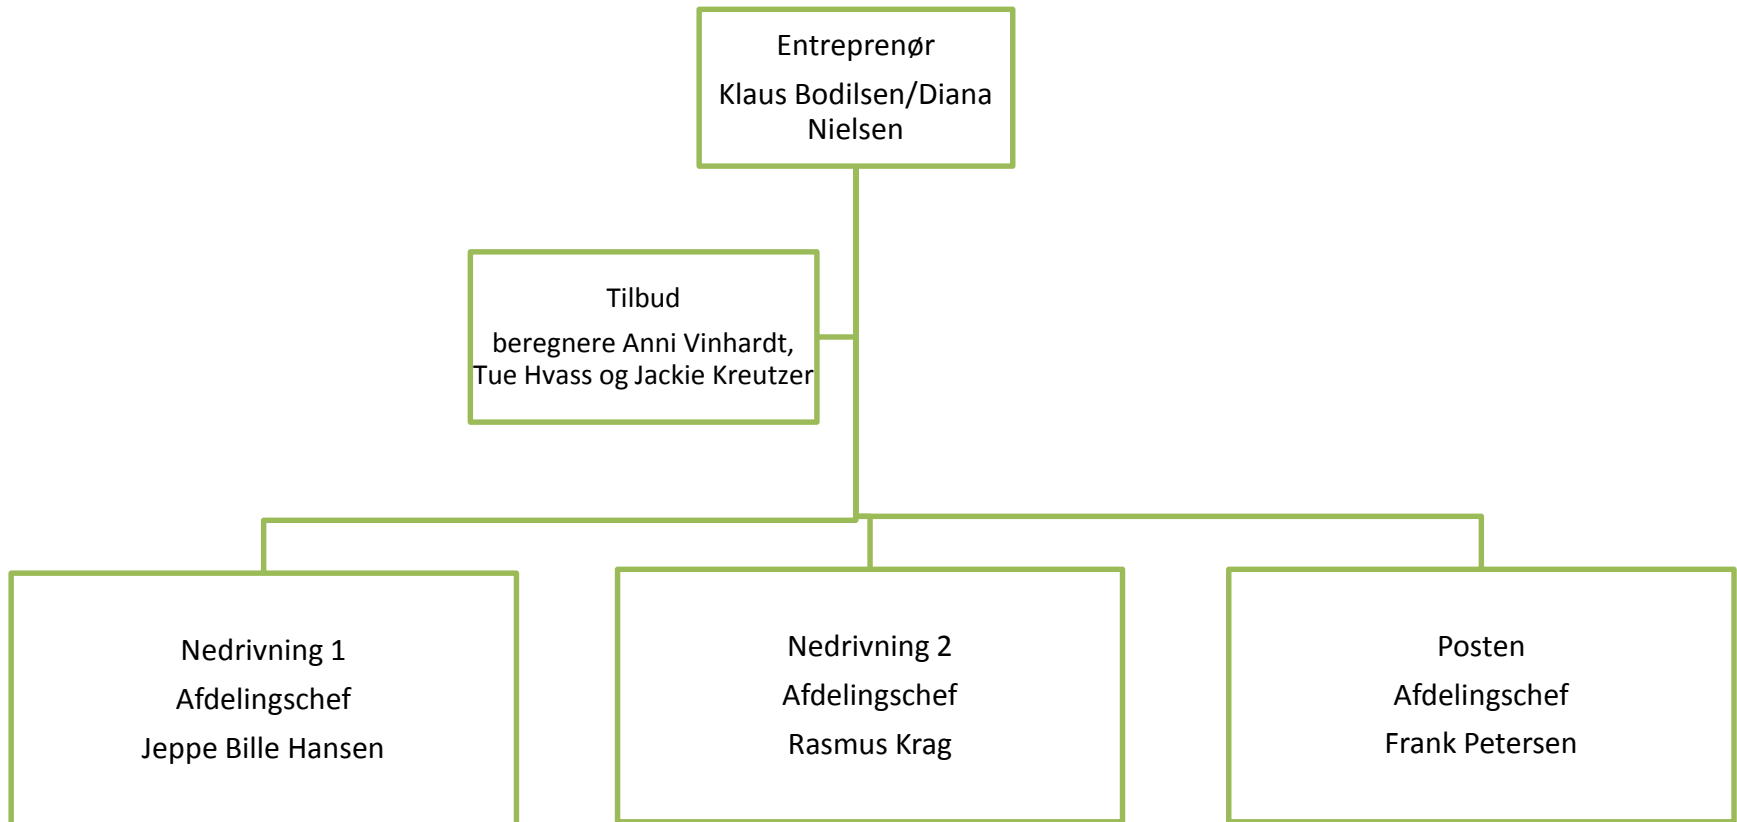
Entreprenør

Klaus Bodilsen/Diana Nielsen

Tilbud

beregnere Anni Vinhardt, Tue Hvass og Jackie Kreutzer

Nedrivning 1

Afdelingschef

Jeppe Bille Hansen

Nedrivning 2

Afdelingschef

Rasmus Krag

Posten

Afdelingschef

Frank Petersen